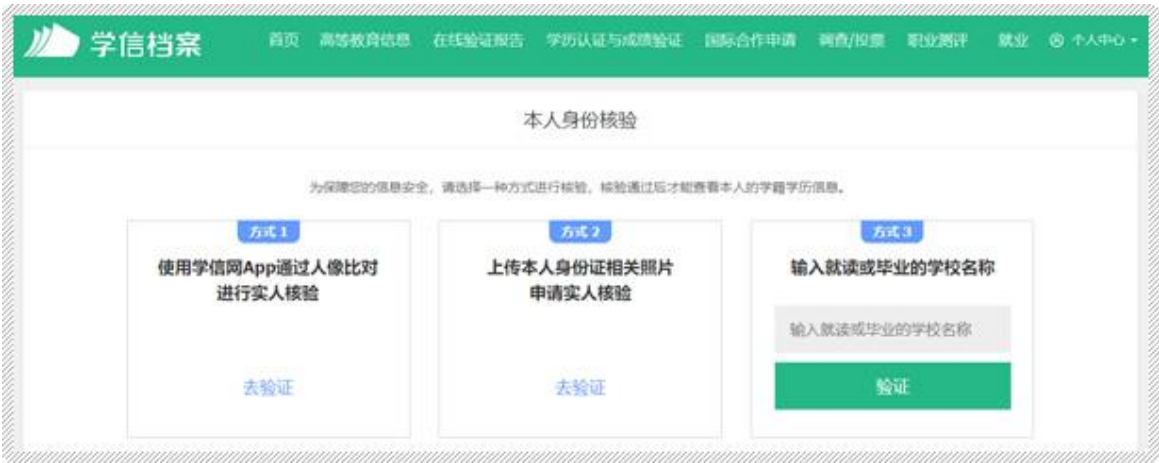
学信档案 首页 高等教育信息 在线验证报告 学历认证与成绩验证 国际合作申请 调查/投票 职业测评 就业 个人中心

本人身份核验

为保障您的信息安全，请选择一种方式进行核验，核验通过后才能查看本人的学籍学历信息。

方式 1
使用学信网App通过人像比对进行实人核验
去验证

方式 2
上传本人身份证相关照片申请实人核验
去验证

方式 3
输入就读或毕业的学校名称
输入就读或毕业的学校名称
验证